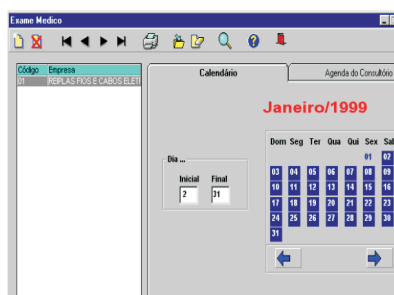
Exame Medico

| Código | Empresa |
|---|---|
| 01 | REIPLAS FIOS E CABOS ELETI |

Calendário

Agenda do Consultório

Janeiro/1999

Dia ...

Inicial
2

Final
31

| Dom | Seg | Ter | Qua | Qui | Sex | Sab |
|---|---|---|---|---|---|---|
| | | | | | 01 | 02 |
| 03 | 04 | 05 | 06 | 07 | 08 | 09 |
| 10 | 11 | 12 | 13 | 14 | 15 | 16 |
| 17 | 18 | 19 | 20 | 21 | 22 | 23 |
| 24 | 25 | 26 | 27 | 28 | 29 | 30 |
| 31 | | | | | | |